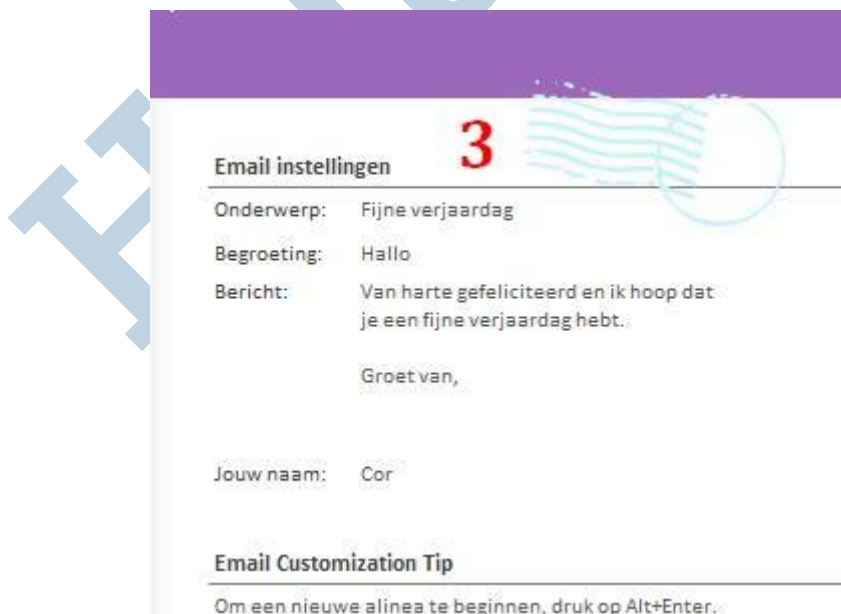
Email instellingen

3

Onderwerp: Fijne verjaardag

Begroeting: Hallo

Bericht: Van harte gefeliciteerd en ik hoop dat je een fijne verjaardag hebt.

Groet van,

Jouw naam: Cor

Email Customization Tip

Om een nieuwe alinea te beginnen, druk op Alt+Enter.